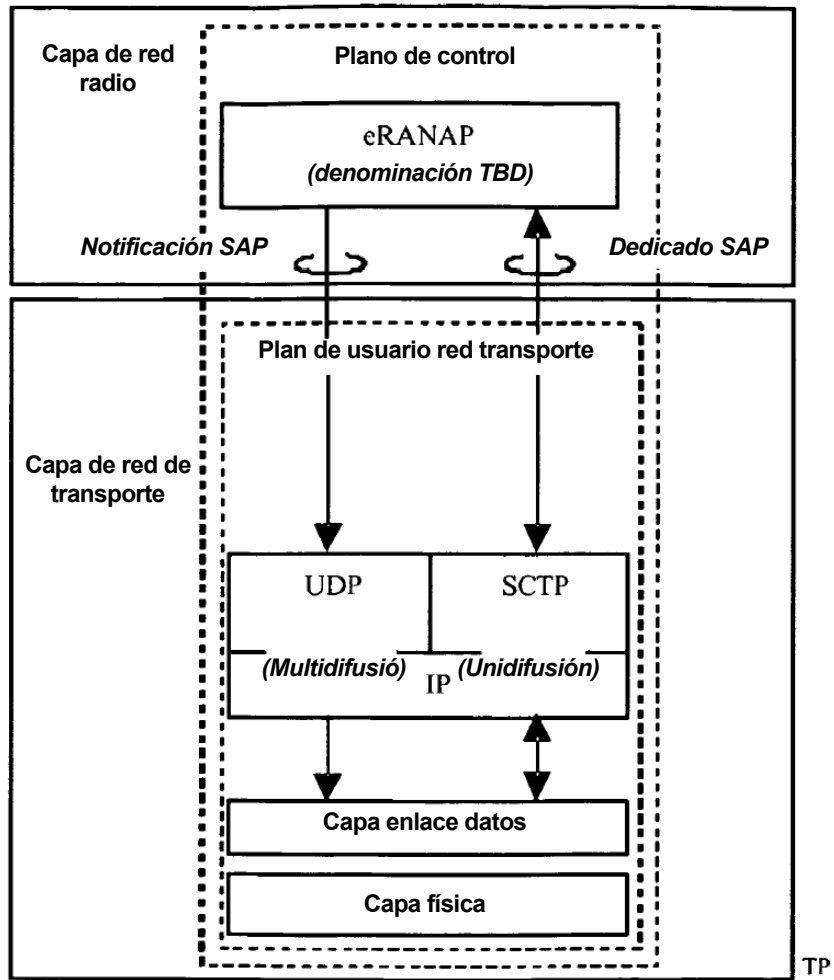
Capa de red radio

Plano de control

eRANAP
(denominación TBD)

Notificación SAP

Dedicado SAP

Plan de usuario red transporte

Capa de red de transporte

UDP

SCTP

(Multidifusió)

IP

(Unidifusión)

Capa enlace datos

Capa física

TP